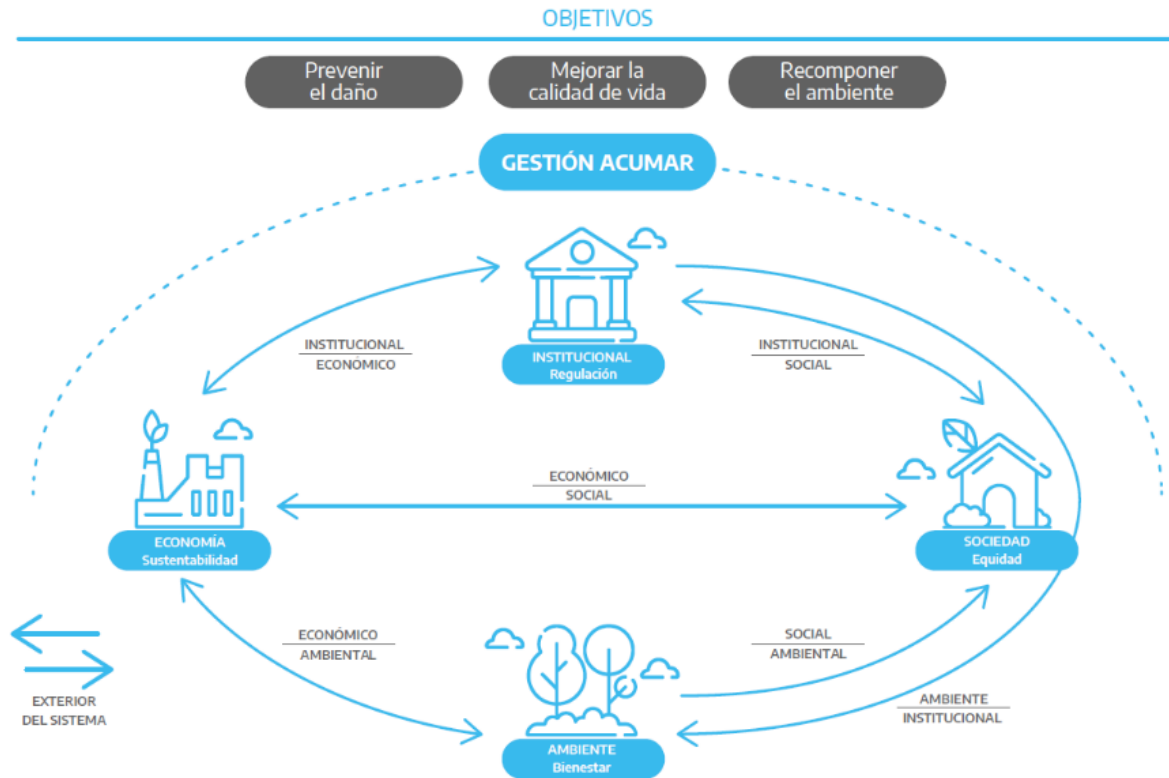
OBJETIVOS

Prevenir el daño

Mejorar la calidad de vida

Recomponer el ambiente

GESTIÓN ACUMAR

INSTITUCIONAL
Regulación

INSTITUCIONAL
ECONÓMICO

INSTITUCIONAL
SOCIAL

ECONOMÍA
Sustentabilidad

ECONÓMICO
SOCIAL

SOCIEDAD
Equidad

ECONÓMICO
AMBIENTAL

SOCIAL
AMBIENTAL

AMBIENTE
INSTITUCIONAL

EXTERIOR
DEL SISTEMA

AMBIENTE
Bienestar